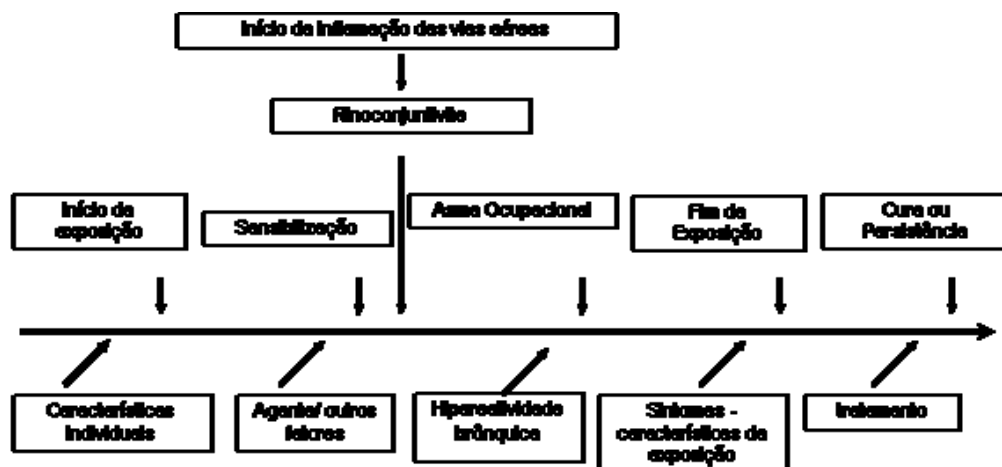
Início da inflamação das vias aéreas

Rinoconjuntivite

Início da exposição

Sensibilização

Asma Ocupacional

Fim da Exposição

Cura ou Persistência

Características individuais

Agente/ outros fatores

Hiperreatividade brônquica

Sintomas - características da exposição

tratamento